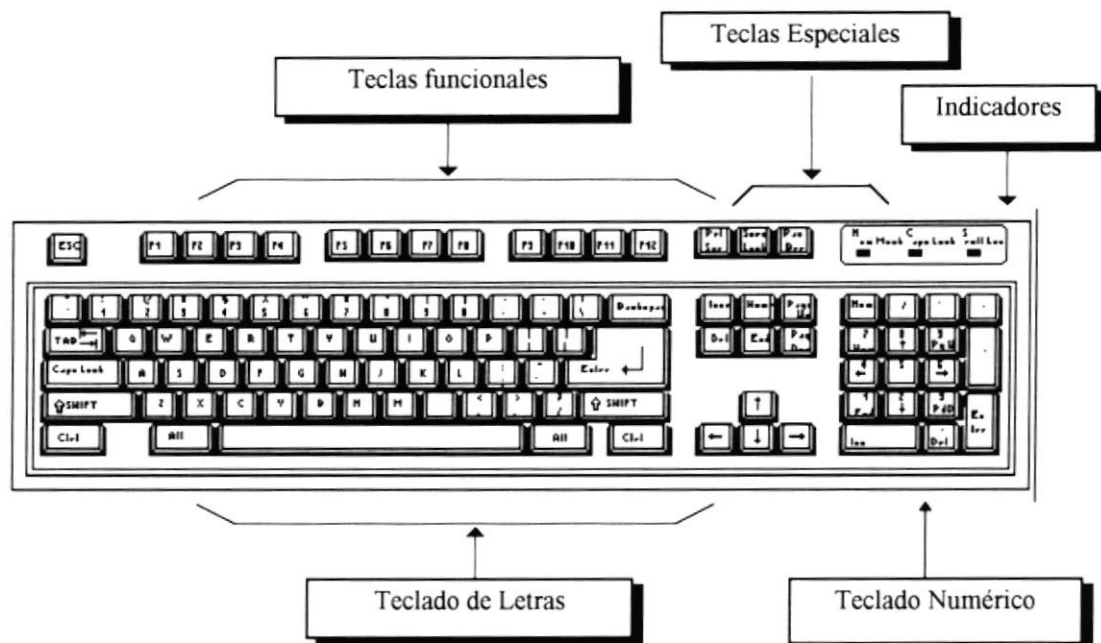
Teclas Especiales

Teclas funcionales

Indicadores

ESC F1 F2 F3 F4 F5 F6 F7 F8 F9 F10 F11 F12

Prt Scr Scrol Lock Pau Brk

Num Lock Caps Lock Scroll Lock

Backspace

TAB Q W E R T Y U I O P

Caps Lock A S D F G H J K L Enter

SHIFT Z X C V B N M SHIFT

Ctrl Alt Alt Ctrl

Ins Home PgUp Del End PgDn

Num / * -

7 Home 8 9 PgUp +

4 5 6

1 End 2 3 PgDn Enter

Ins Del

Teclado de Letras

Teclado Numérico